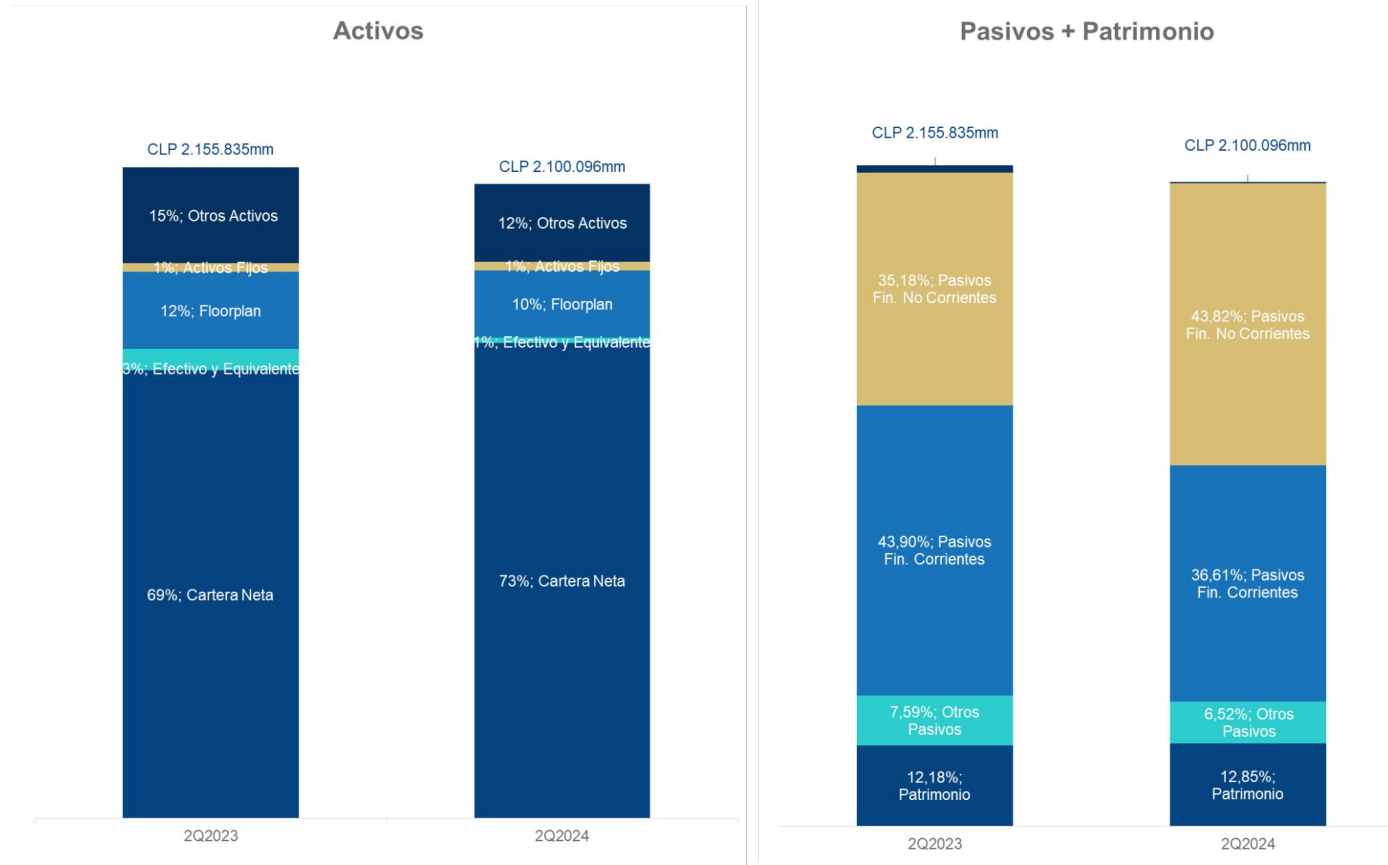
Activos

CLP 2.155.835mm

15%; Otros Activos

1%; Activos Fijos

12%; Floorplan

3%; Efectivo y Equivalente

69%; Cartera Neta

CLP 2.100.096mm

12%; Otros Activos

1%; Activos Fijos

10%; Floorplan

1%; Efectivo y Equivalente

73%; Cartera Neta

2Q2023

2Q2024

Pasivos + Patrimonio

CLP 2.155.835mm

35,18%; Pasivos Fin. No Corrientes

43,90%; Pasivos Fin. Corrientes

7,59%; Otros Pasivos

12,18%; Patrimonio

CLP 2.100.096mm

43,82%; Pasivos Fin. No Corrientes

36,61%; Pasivos Fin. Corrientes

6,52%; Otros Pasivos

12,85%; Patrimonio

2Q2023

2Q2024